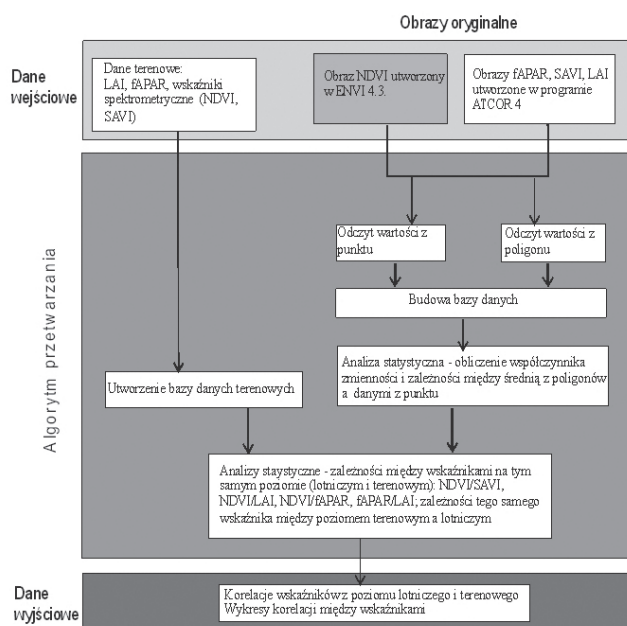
Obrazy oryginalne

Dane wejściowe

Dane terenowe: LAI, fAPAR, wskaźniki spektrometryczne (NDVI, SAVI)

Obraz NDVI utworzony w ENVI 4.3.

Obrazy fAPAR, SAVI, LAI utworzone w programie ATCOR 4

Algorytm przetwarzania

Odczyt wartości z punktu

Odczyt wartości z poligonu

Budowa bazy danych

Analiza statystyczna - obliczenie współczynnika zmienności i zależności między średnią z poligonów a danymi z punktu

Utworzenie bazy danych terenowych

Analizy staystyczne - zależności między wskaźnikami na tym samym poziomie (lotniczym i terenowym): NDVI/SAVI, NDVI/LAI, NDVI/fAPAR, fAPAR/LAI; zależności tego samego wskaźnika między poziomem terenowym a lotniczym

Dane wyjściowe

Korelacje wskaźnikówz poziomu lotniczego i terenowego
Wykresy korelacji między wskaźnikami